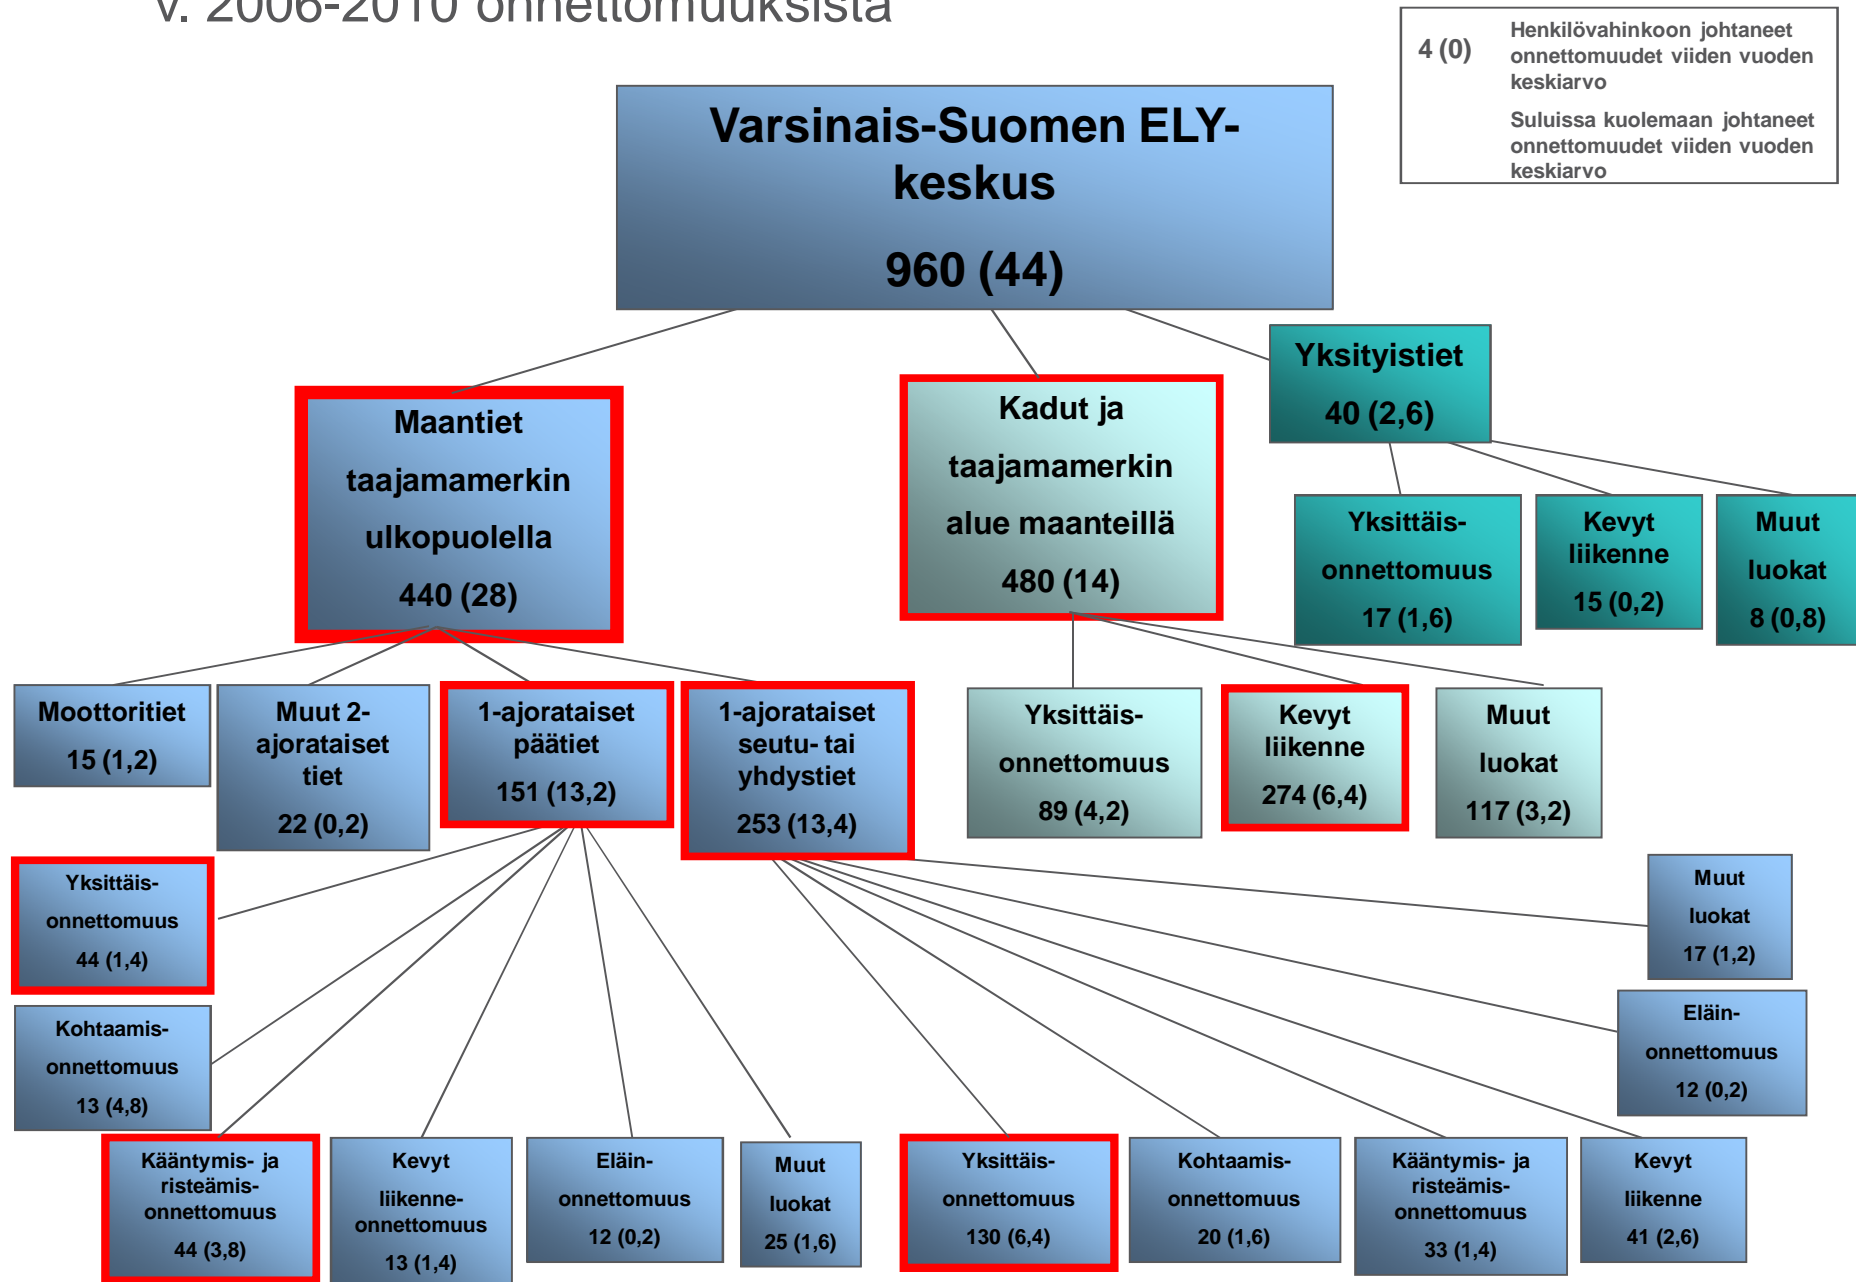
v. 2006-2010 onnettomuuksista

4 (0) Henkilövahinkoon johtaneet onnettomuudet viiden vuoden keskiarvo

Suluissa kuolemaan johtaneet onnettomuudet viiden vuoden keskiarvo

Varsinais-Suomen ELY-keskus

960 (44)

Maantiet taajamamerkin ulkopuolella 440 (28)

Kadut ja taajamamerkin alue maanteillä 480 (14)

Yksityistiet 40 (2,6)

Yksittäis-onnettomuus 17 (1,6)

Kevyt liikenne 15 (0,2)

Muut luokat 8 (0,8)

Moottoritiet 15 (1,2)

Muut 2-ajorataiset tiet 22 (0,2)

1-ajorataiset päätiet 151 (13,2)

1-ajorataiset seutu- tai yhdystiet 253 (13,4)

Yksittäis-onnettomuus 89 (4,2)

Kevyt liikenne 274 (6,4)

Muut luokat 117 (3,2)

Yksittäis-onnettomuus 44 (1,4)

Kohtaamis-onnettomuus 13 (4,8)

Muut luokat 17 (1,2)

Eläin-onnettomuus 12 (0,2)

Kääntymis- ja risteämis-onnettomuus 44 (3,8)

Kevyt liikenne-onnettomuus 13 (1,4)

Eläin-onnettomuus 12 (0,2)

Muut luokat 25 (1,6)

Yksittäis-onnettomuus 130 (6,4)

Kohtaamis-onnettomuus 20 (1,6)

Kääntymis- ja risteämis-onnettomuus 33 (1,4)

Kevyt liikenne 41 (2,6)